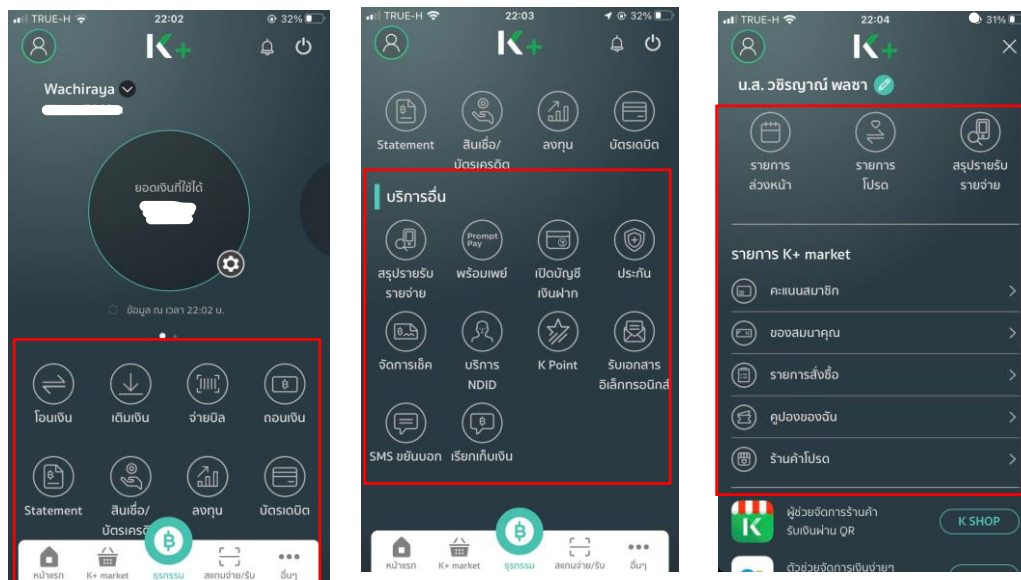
TRUE-H 22:02 32%

K+

Wachiraya

ยอดเงินที่ใช้ได้

ข้อมูล ณ เวลา 22:02 น.

โอนเงิน เติมเงิน จ่ายบิล ถอนเงิน

Statement สินเชื่อ/บัตรเครดิต ลงทุน บัตรเดบิต

หน้าแรก K+ market ธุรกรรม สแกนจ่าย/รับ อื่นๆ

TRUE-H 22:03 32%

K+

Statement สินเชื่อ/บัตรเครดิต ลงทุน บัตรเดบิต

บริการอื่น

สรุปรายรับรายจ่าย พร้อมเพย์ เปิดบัญชีเงินฝาก ประกัน

จัดการเช็ค บริการ NDID K Point รับเอกสารอิเล็กทรอนิกส์

SMS ขยันบอก เรียกเก็บเงิน

Prompt Pay

หน้าแรก K+ market ธุรกรรม สแกนจ่าย/รับ อื่นๆ

TRUE-H 22:04 31%

K+

น.ส. วชิรญาณ์ พลชา

รายการล่วงหน้า รายการโปรด สรุปรายรับรายจ่าย

รายการ K+ market

คะแนนสมาชิก

ของสมนาคุณ

รายการสั่งซื้อ

คูปองของฉัน

ร้านค้าโปรด

ผู้ช่วยจัดการร้านค้า รับเงินผ่าน QR

K SHOP

ตัวช่วยจัดการเงินง่ายๆ